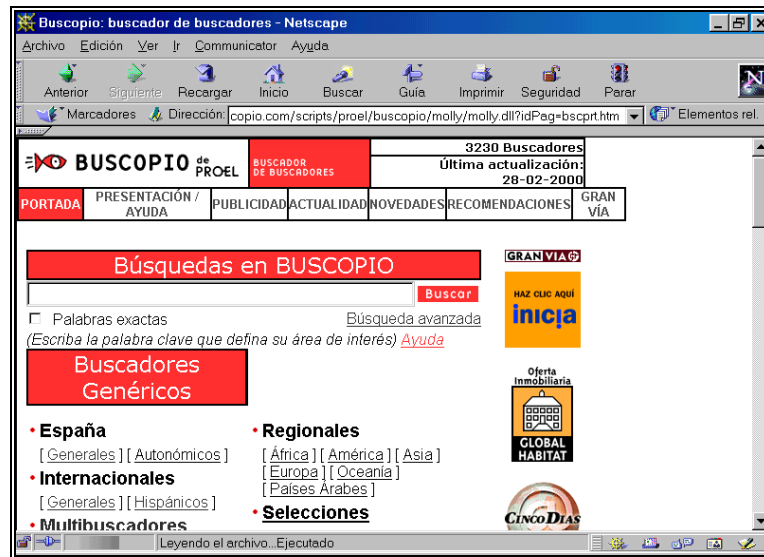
Buscopio: buscador de buscadores - Netscape

Archivo Edición Ver Ir Communicator Ayuda

Anterior Siguiente Recargar Inicio Buscar Guía Imprimir Seguridad Parar

Marcadores Dirección: copio.com/scripts/proel/buscopio/molly/molly.dll?idPag=bscprt.htm Elementos rel.

BUSCOPIO de PROEL BUSCADOR DE BUSCADORES

| 3230 Buscadores |
|---|
| Última actualización: 28-02-2000 |

| PORTADA | PRESENTACIÓN / AYUDA | PUBLICIDAD | ACTUALIDAD | NOVEDADES | RECOMENDACIONES | GRAN VÍA |
|---|---|---|---|---|---|---|

Búsquedas en BUSCOPIO

Buscar

Palabras exactas Búsqueda avanzada

(Escriba la palabra clave que defina su área de interés) Ayuda

Buscadores Genéricos

• España
[ Generales ] [ Autonómicos ]

• Internacionales
[ Generales ] [ Hispánicos ]

• Multibuscadores

• Regionales
[ África ] [ América ] [ Asia ]
[ Europa ] [ Oceanía ]
[ Países Árabes ]

• Selecciones

GRANVIA

HAZ CLIC AQUÍ
inicia

Oferta Inmobiliaria
GLOBAL HABITAT

CINCO DÍAS

Leyendo el archivo...Ejecutado